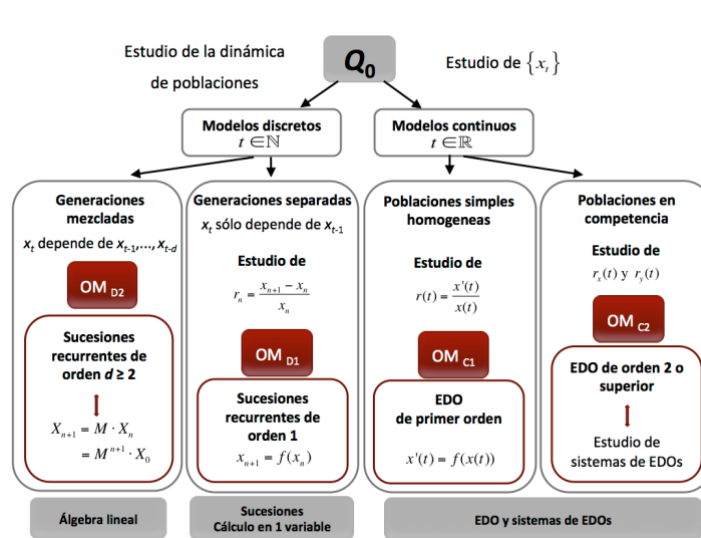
Estudio de la dinámica de poblaciones

$Q_0$

Estudio de $\{x_t\}$

Modelos discretos
$t \in \mathbb{N}$

Modelos continuos
$t \in \mathbb{R}$

Generaciones mezcladas
$x_t$ depende de $x_{t-1},\ldots,x_{t-d}$

OM $_{D2}$

Sucesiones recurrentes de orden $d \geq 2$

$X_{n+1} = M \cdot X_n$
$= M^{n+1} \cdot X_0$

Generaciones separadas
$x_t$ sólo depende de $x_{t-1}$

Estudio de
$r_n = \frac{x_{n+1} - x_n}{x_n}$

OM $_{D1}$

Sucesiones recurrentes de orden 1
$x_{n+1} = f(x_n)$

Poblaciones simples homogeneas

Estudio de
$r(t) = \frac{x'(t)}{x(t)}$

OM $_{C1}$

EDO de primer orden
$x'(t) = f(x(t))$

Poblaciones en competencia

Estudio de
$r_x(t)$ y $r_y(t)$

OM $_{C2}$

EDO de orden 2 o superior

Estudio de sistemas de EDOs

Álgebra lineal

Sucesiones
Cálculo en 1 variable

EDO y sistemas de EDOs